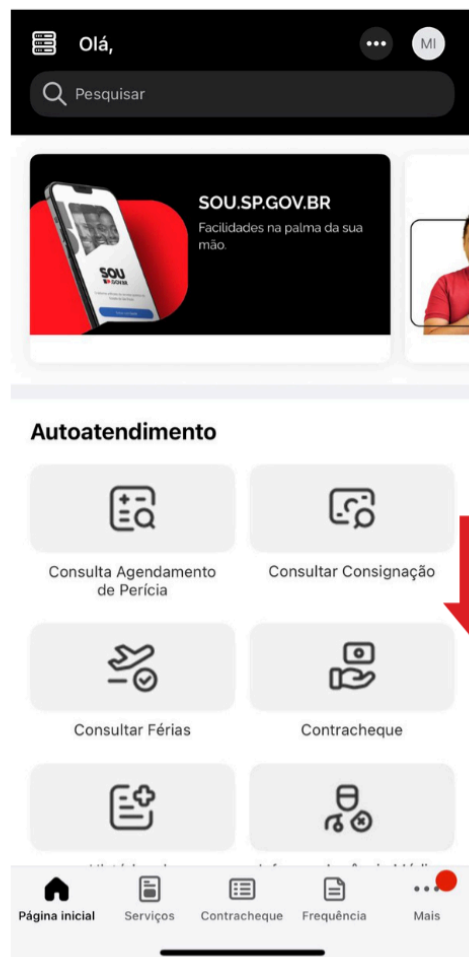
Olá,

MI

Pesquisar

SOU.SP.GOV.BR
Facilidades na palma da sua mão.

SOU SP.GOV.BR

Autoatendimento

Consulta Agendamento de Perícia

Consultar Consignação

Consultar Férias

Contracheque

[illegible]

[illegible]

Página inicial Serviços Contracheque Frequência Mais